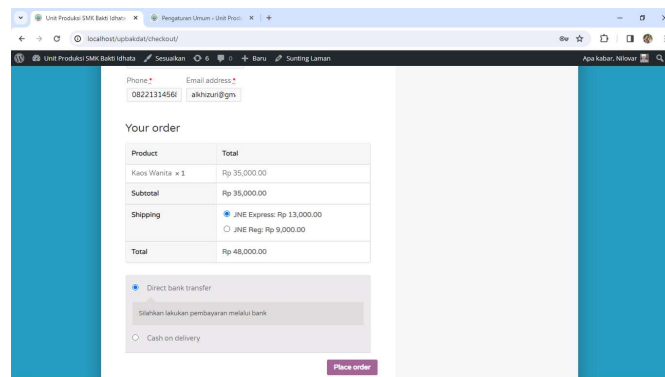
Unit Produksi SMK Bakti Idhata | Pengaturan Umum - Unit Produ | +

localhost/upbakdat/checkout/

Unit Produksi SMK Bakti Idhata  Sesuaikan  6  0  + Baru  Sunting Laman  Apa kabar, Nilovar

Phone *
0822131456(

Email address *
alkhizuri@gm

Your order

| Product | Total |
|---|---|
| Kaos Wanita × 1 | Rp 35,000.00 |
| Subtotal | Rp 35,000.00 |
| Shipping | JNE Express: Rp 13,000.00<br>JNE Reg: Rp 9,000.00 |
| Total | Rp 48,000.00 |

Direct bank transfer

Silahkan lakukan pembayaran melalui bank

Cash on delivery

Place order